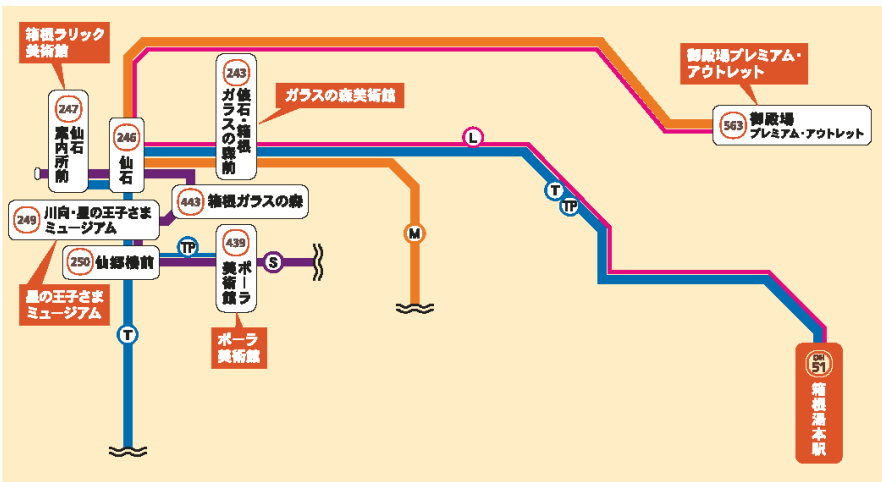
箱根ラリック美術館

247 仙石案内所前

246 仙石

243 俵石・箱根ガラスの森前

ガラスの森美術館

御殿場プレミアム・アウトレット

563 御殿場プレミアム・アウトレット

L

T

TP

443 箱根ガラスの森

249 川向・星の王子さまミュージアム

星の王子さまミュージアム

250 仙郷楼前

TP

439 ポーラ美術館

S

M

T

ポーラ美術館

ON 51 箱根湯本駅